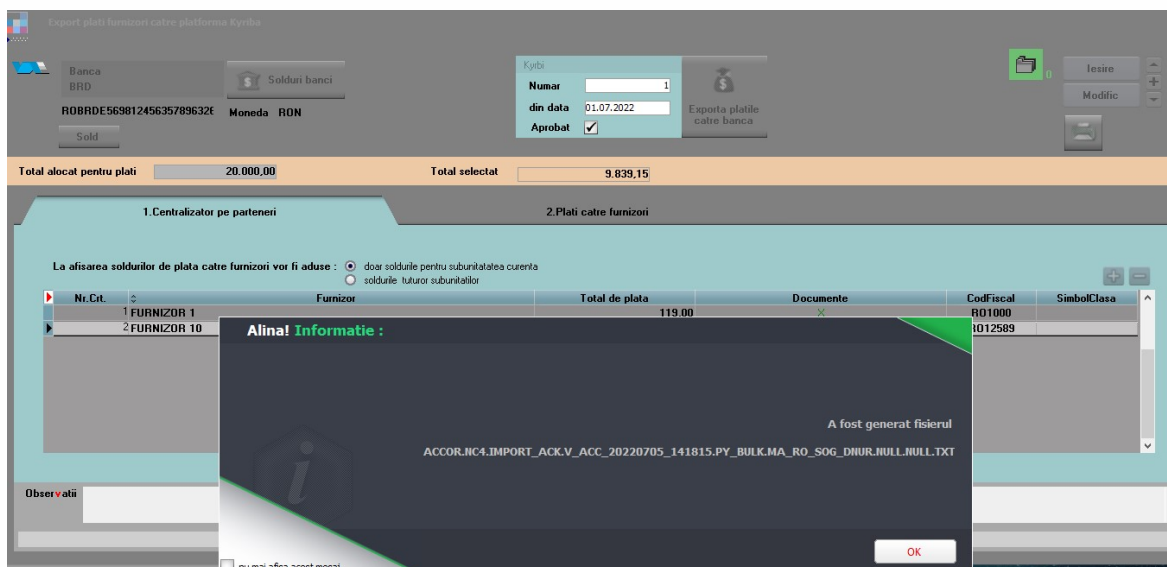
Export plati furnizori catre platforma Kyriba

Banca
BRD
Solduri banci
RO8RDE56981245635789632E Moneda RON
Sold

Kyribi
Numar 1
din data 01.07.2022
Aprobat ✓
Exporta platile catre banca

0
Iesire
Modific

Total alocat pentru plati 20.000,00
Total selectat 9.839,15

1.Centralizator pe parteneri
2.Plati catre furnizori

La afisarea soldurilor de plata catre furnizori vor fi aduse : doar soldurile pentru subunitatatea curenta
soldurile tuturor subunitatilor

| Nr.Crt. | Furnizor | Total de plata | Documente | CodFiscal | SimbolClasa |
|---|---|---|---|---|---|
| 1 | FURNIZOR 1 | 119.00 | X | RO1000 | |
| 2 | FURNIZOR 10 | | | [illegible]O12589 | |

Alina! Informatie :

A fost generat fisierul

ACCOR.NC4.IMPORT_ACK.V_ACC_20220705_141815.PY_BULK.MA_RO_SOG_DNUR.NULL.NULL.TXT

OK

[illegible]

Observatii